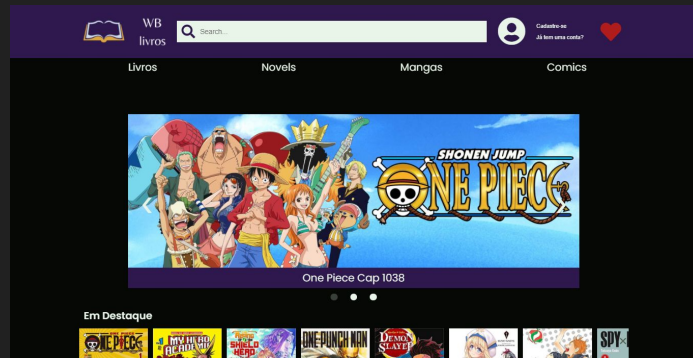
WB livros

Search...

Cadastre-se
Já tem uma conta?

Livros Novels Mangas Comics

SHONEN JUMP
ONE PIECE

One Piece Cap 1038

Em Destaque

ONE PIECE
MY HERO ACADEMIA
SHIELD HERO
ONE-PUNCH MAN
DEMON SLAYER
SPY